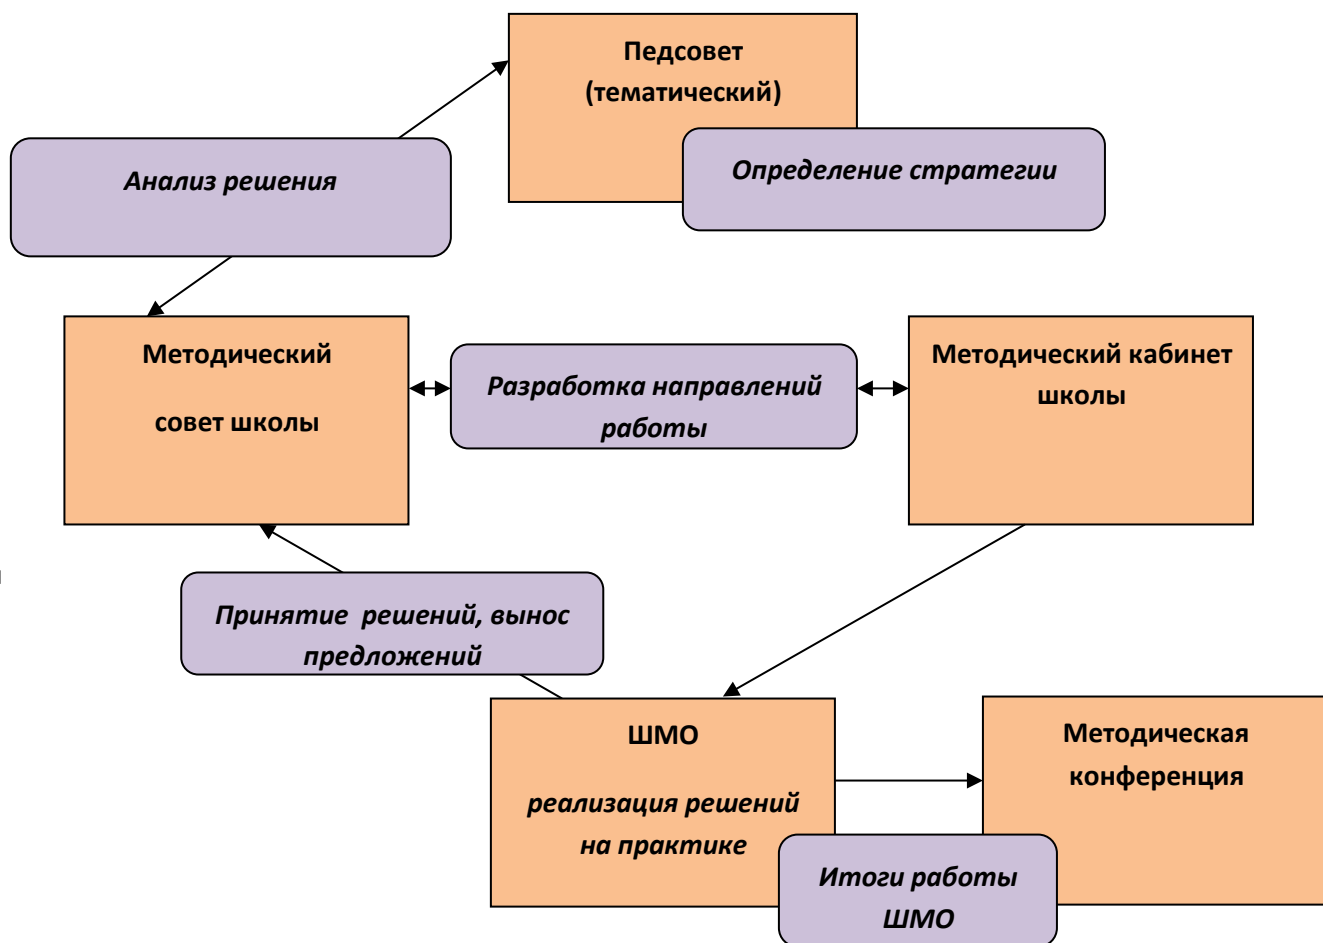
Педсовет (тематический)

Определение стратегии

Анализ решения

Методический совет школы

Разработка направлений работы

Методический кабинет школы

Принятие решений, вынос предложений

ШМО

реализация решений на практике

Методическая конференция

Итоги работы ШМО